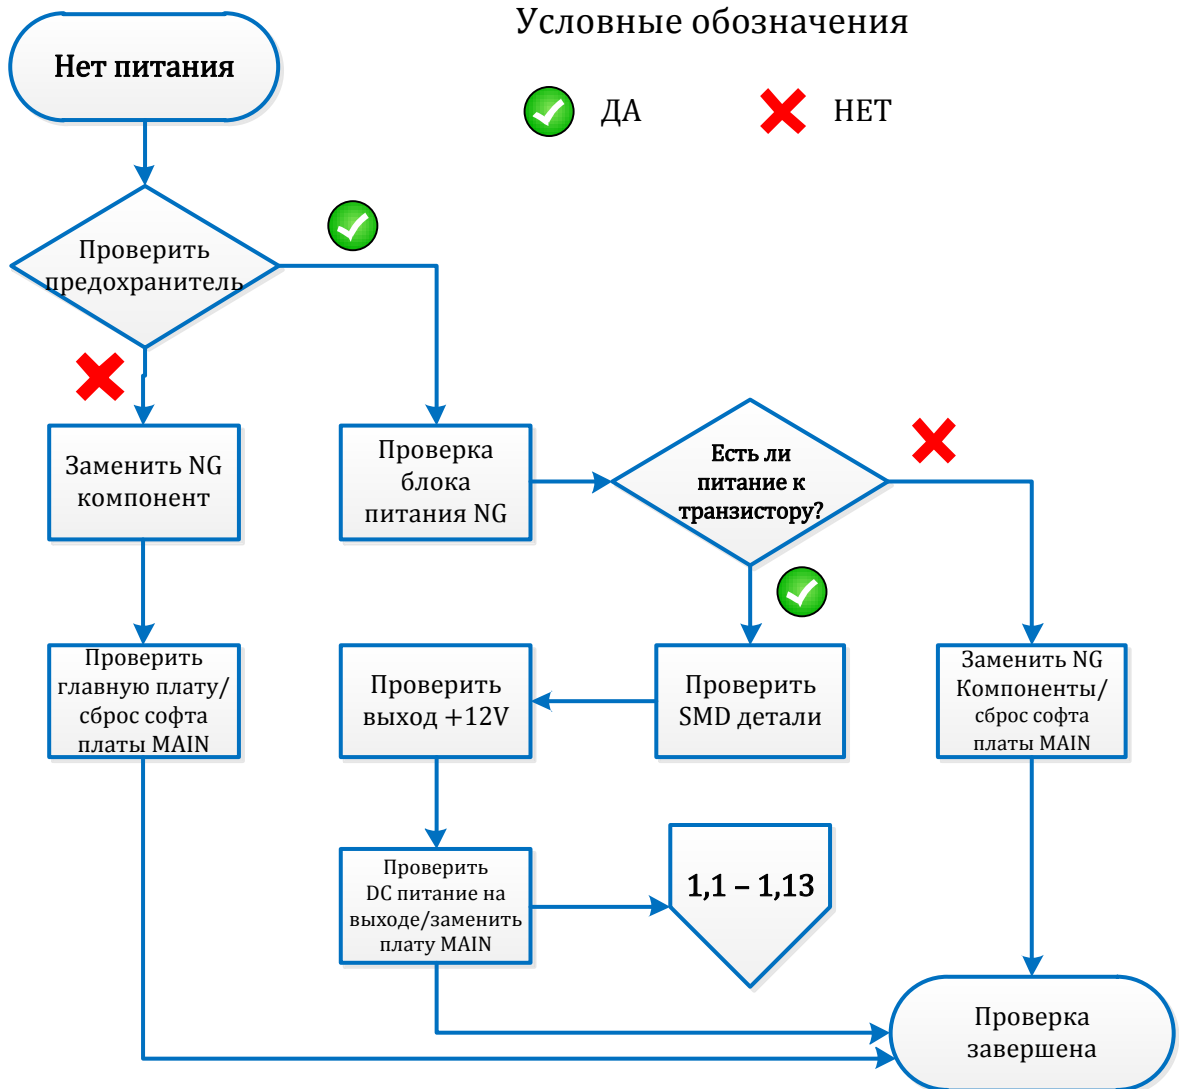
Условные обозначения

ДА

НЕТ

Нет питания

Проверить предохранитель

Заменить NG компонент

Проверка блока питания NG

Есть ли питание к транзистору?

Проверить главную плату/ сброс софта платы MAIN

Проверить выход +12V

Проверить SMD детали

Заменить NG Компоненты/ сброс софта платы MAIN

Проверить DC питание на выходе/заменить плату MAIN

1,1 – 1,13

Проверка завершена